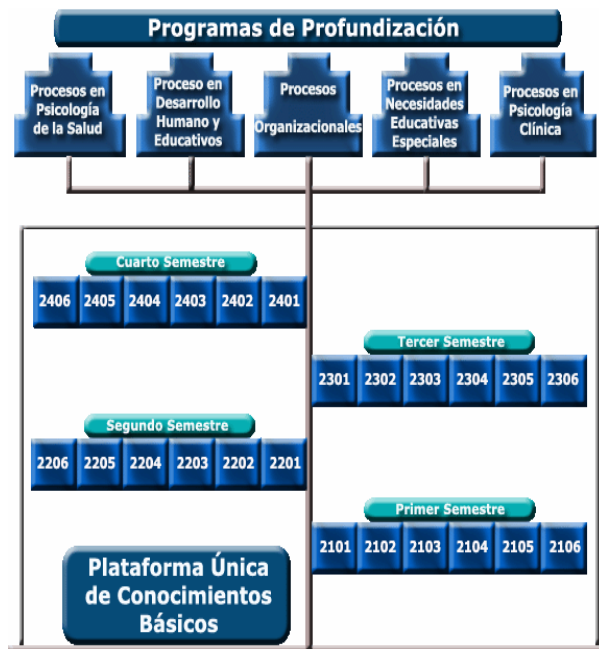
Programas de Profundización

Procesos en Psicología de la Salud

Proceso en Desarrollo Humano y Educativos

Procesos Organizacionales

Procesos en Necesidades Educativas Especiales

Procesos en Psicología Clínica

Cuarto Semestre

| 2406 | 2405 | 2404 | 2403 | 2402 | 2401 |
|---|---|---|---|---|---|

Tercer Semestre

| 2301 | 2302 | 2303 | 2304 | 2305 | 2306 |
|---|---|---|---|---|---|

Segundo Semestre

| 2206 | 2205 | 2204 | 2203 | 2202 | 2201 |
|---|---|---|---|---|---|

Primer Semestre

| 2101 | 2102 | 2103 | 2104 | 2105 | 2106 |
|---|---|---|---|---|---|

Plataforma Única de Conocimientos Básicos